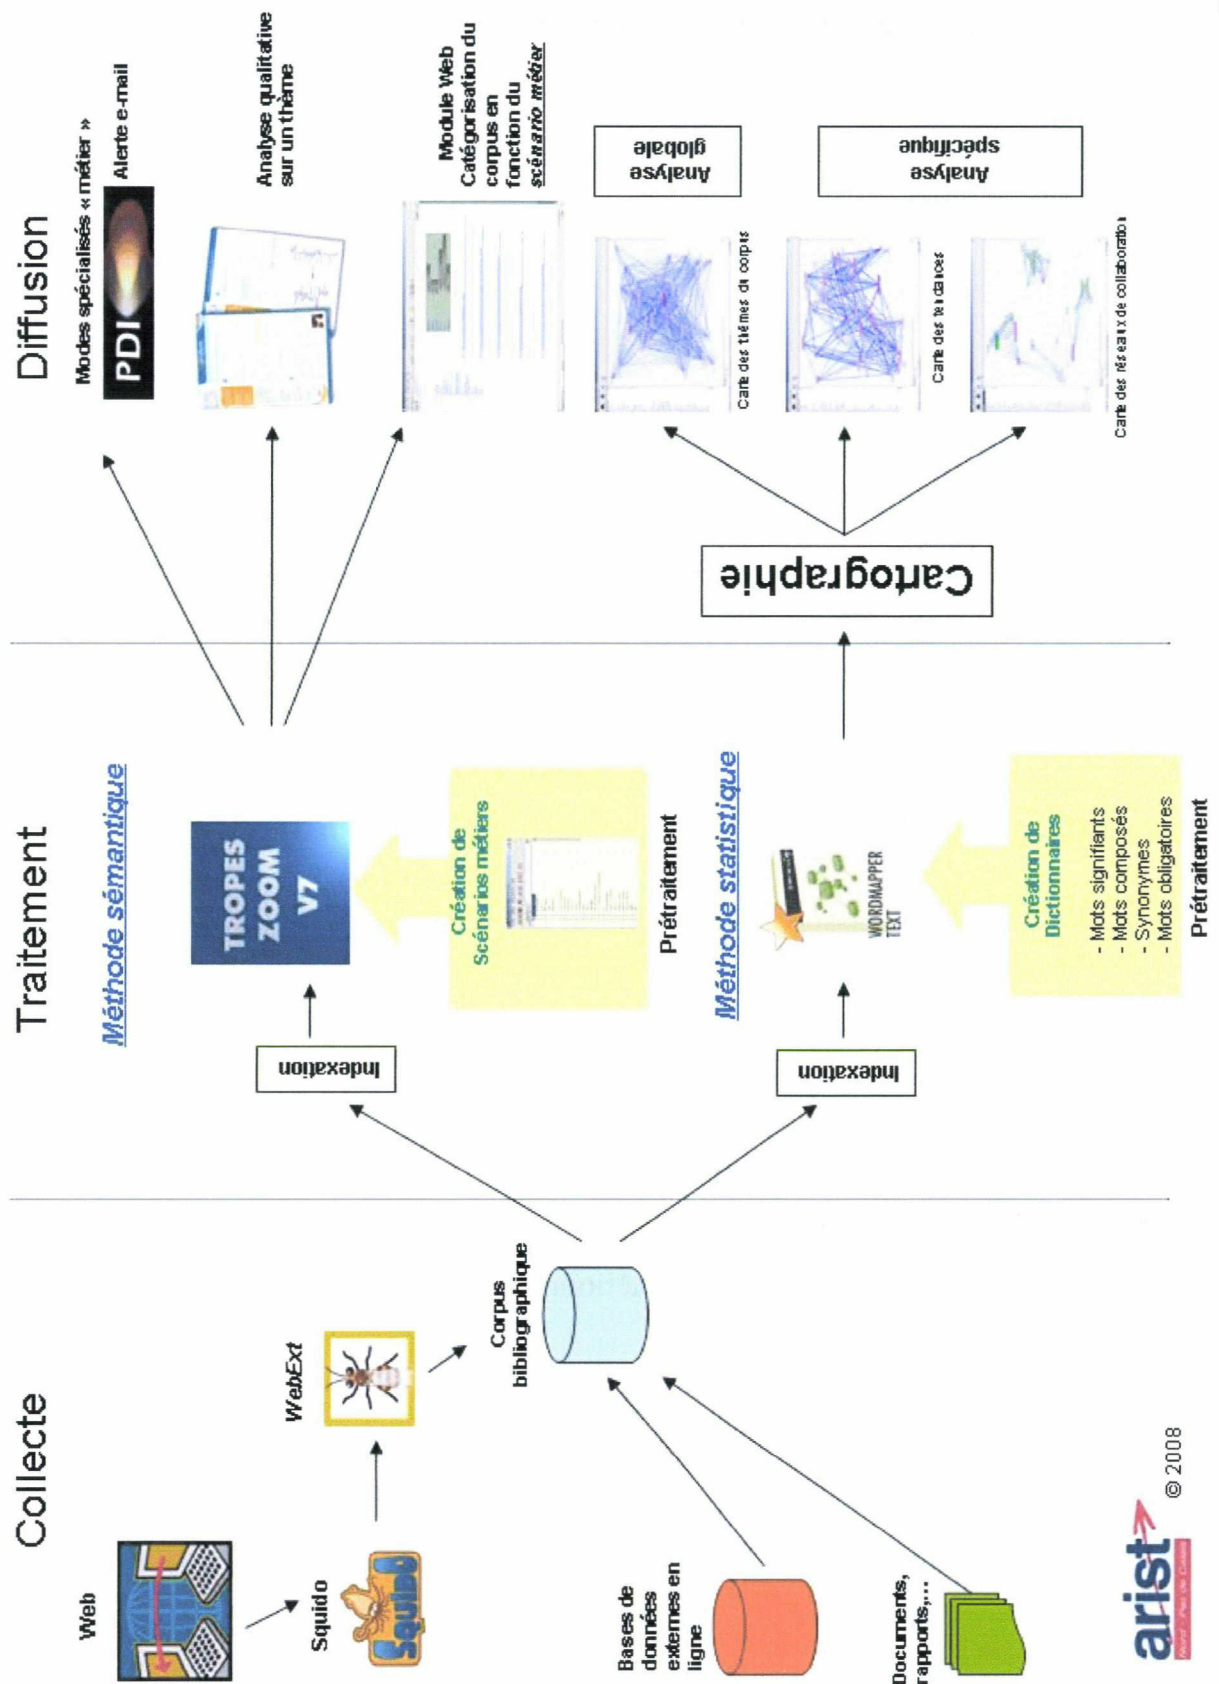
Collecte

Web

Squido

Squido

WebExt

Corpus bibliographique

Bases de données externes en ligne

Documents, rapports,...

arist

© 2008

Traitement

Indexation

Méthode sémantique

TROPES ZOOM V7

Création de Scénarios métiers

Prétraitement

Indexation

Méthode statistique

WORDMAPPER TEXT

Création de Dictionnaires

- Mots signifiants
- Mots composés
- Synonymes
- Mots obligatoires

Prétraitement

Diffusion

Modes spécialisés « métier »

PDI

Alerte e-mail

Analyse qualitative sur un thème

Module Web Catégorisation du corpus en fonction du scénario métier

Cartographie

Carte des thèmes du corpus

Analyse globale

Carte des tendances

Carte des réseaux de collaboratio

Analyse spécifique